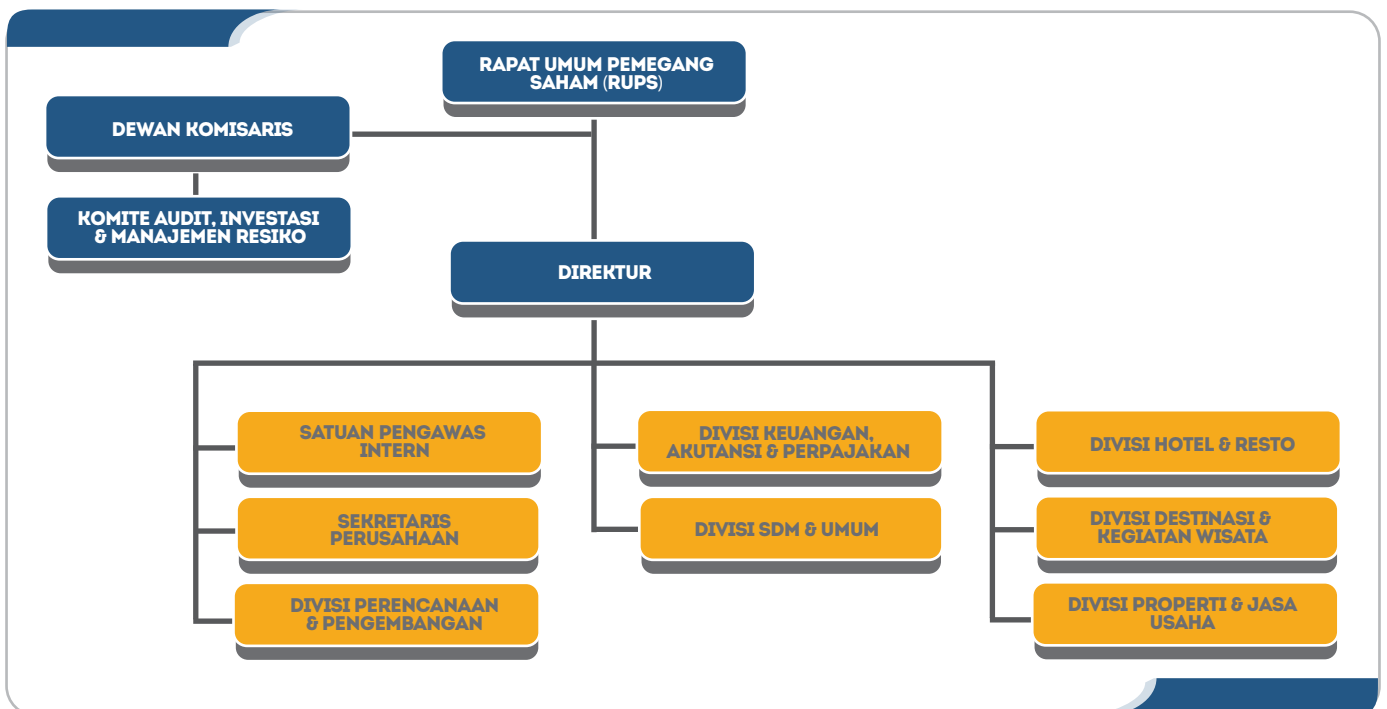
RAPAT UMUM PEMEGANG SAHAM (RUPS)

DEWAN KOMISARIS

KOMITE AUDIT, INVESTASI & MANAJEMEN RESIKO

DIREKTUR

SATUAN PENGAWAS INTERN

SEKRETARIS PERUSAHAAN

DIVISI PERENCANAAN & PENGEMBANGAN

DIVISI KEUANGAN, AKUTANSI & PERPAJAKAN

DIVISI SDM & UMUM

DIVISI HOTEL & RESTO

DIVISI DESTINASI & KEGIATAN WISATA

DIVISI PROPERTI & JASA USAHA